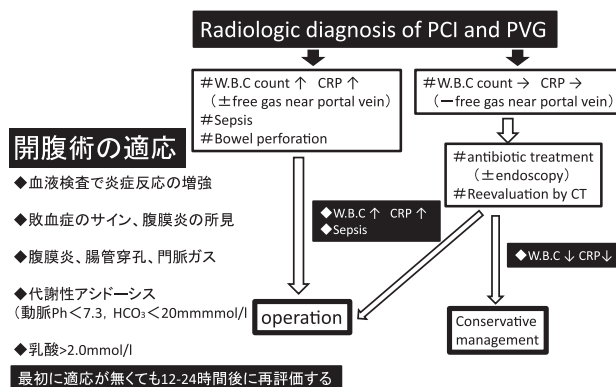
Radiologic diagnosis of PCI and PVG

#W.B.C count ↑ CRP ↑
(±free gas near portal vein)
#Sepsis
#Bowel perforation

#W.B.C count → CRP →
(−free gas near portal vein)

開腹術の適応

◆血液検査で炎症反応の増強

◆敗血症のサイン、腹膜炎の所見

◆腹膜炎、腸管穿孔、門脈ガス

◆代謝性アシドーシス
(動脈Ph<7.3, $HCO_3$<20mmmmol/l

◆乳酸>2.0mmol/l

最初に適応が無くても12-24時間後に再評価する

#antibiotic treatment
(±endoscopy)
#Reevaluation by CT

◆W.B.C ↑ CRP ↑
◆Sepsis

◆W.B.C ↓ CRP↓

operation

Conservative management